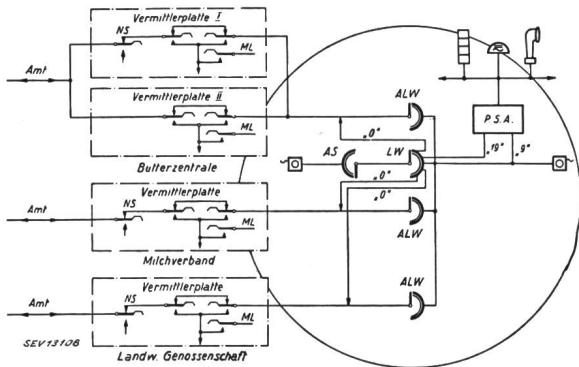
Vermittlerplatte I
NS
ML
Amt
Vermittlerplatte II
ML
Butterzentrale
Vermittlerplatte
NS
ML
Amt
Milchverband
Amt
Vermittlerplatte
NS
ML
SEV13108
Landw. Genossenschaft
ALW
„0"
AS
LW
„0"
„0"
ALW
ALW
P.S.A.
„19"
„9"